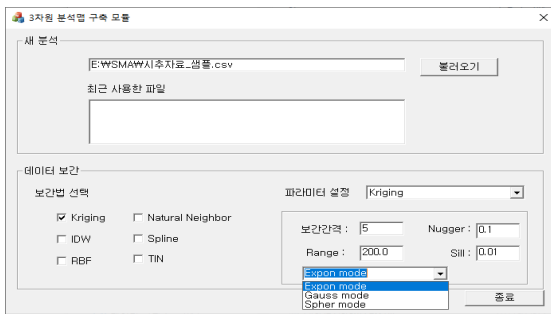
3차원 분석맵 구축 모듈

새 분석

E:₩SMA₩시추자료_샘플.csv

불러오기

최근 사용한 파일

데이터 보간

보간법 선택

Kriging

Natural Neighbor

IDW

Spline

RBF

TIN

파라미터 설정

Kriging

보간간격 :

5

Nugger :

0.1

Range :

200.0

Sill :

0.01

Expon mode

Expon mode

Gauss mode

Spher mode

종료